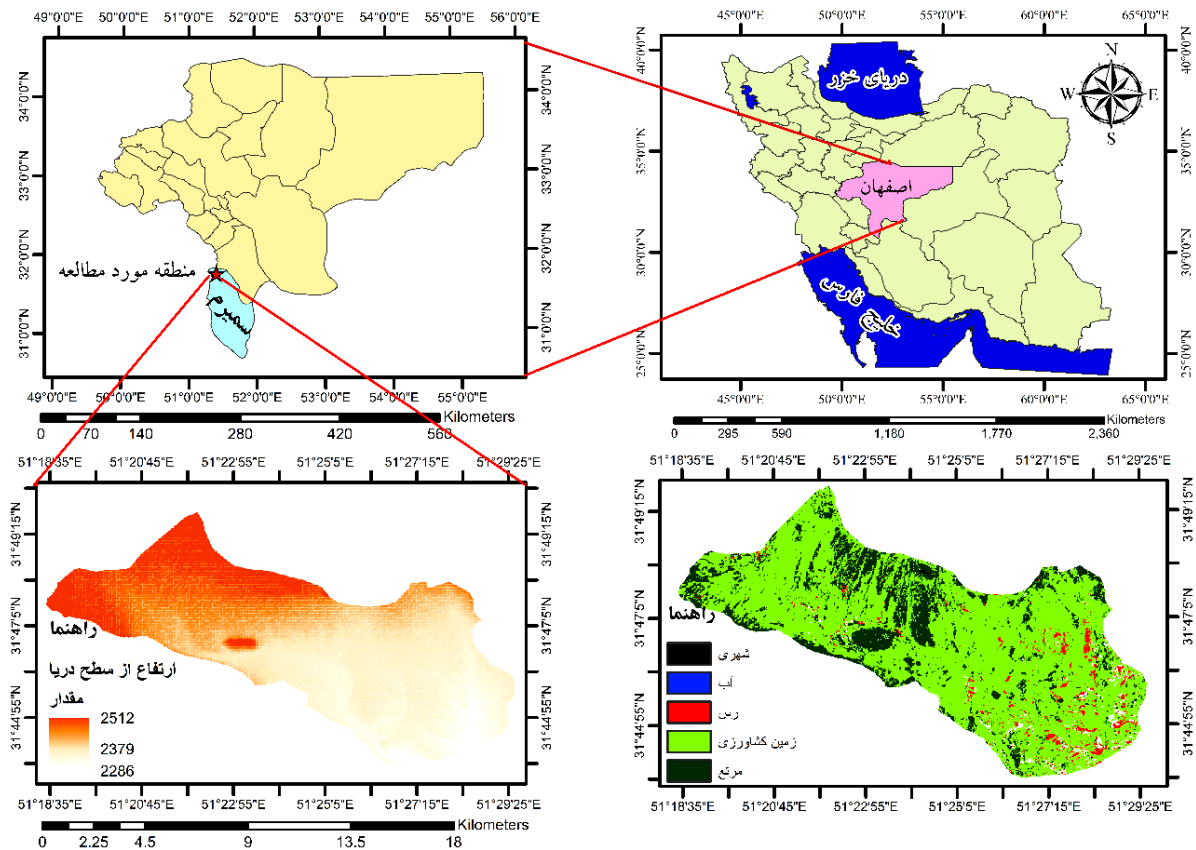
49°0'0"E 50°0'0"E 51°0'0"E 52°0'0"E 53°0'0"E 54°0'0"E 55°0'0"E 56°0'0"E

34°0'0"N 33°0'0"N 32°0'0"N 31°0'0"N

منطقه مورد مطالعه

سمیرم

49°0'0"E 50°0'0"E 51°0'0"E 52°0'0"E 53°0'0"E 54°0'0"E 55°0'0"E

Kilometers
0 70 140 280 420 560

45°0'0"E 50°0'0"E 55°0'0"E 60°0'0"E 65°0'0"E

40°0'0"N 35°0'0"N 30°0'0"N 25°0'0"N

دریای خزر

N
W E
S

اصفهان

خلیج فارس

45°0'0"E 50°0'0"E 55°0'0"E 60°0'0"E

Kilometers
0 295 590 1,180 1,770 2,360

51°18'35"E 51°20'45"E 51°22'55"E 51°25'5"E 51°27'15"E 51°29'25"E

31°49'15"N 31°47'5"N 31°44'55"N

راهنما

ارتفاع از سطح دریا

مقدار

2512

2379

2286

51°18'35"E 51°20'45"E 51°22'55"E 51°25'5"E 51°27'15"E 51°29'25"E

Kilometers
0 2.25 4.5 9 13.5 18

51°18'35"E 51°20'45"E 51°22'55"E 51°25'5"E 51°27'15"E 51°29'25"E

31°49'15"N 31°47'5"N 31°44'55"N

راهنما

شهری

آب

رس

زمین کشاورزی

مرتع

51°18'35"E 51°20'45"E 51°22'55"E 51°25'5"E 51°27'15"E 51°29'25"E